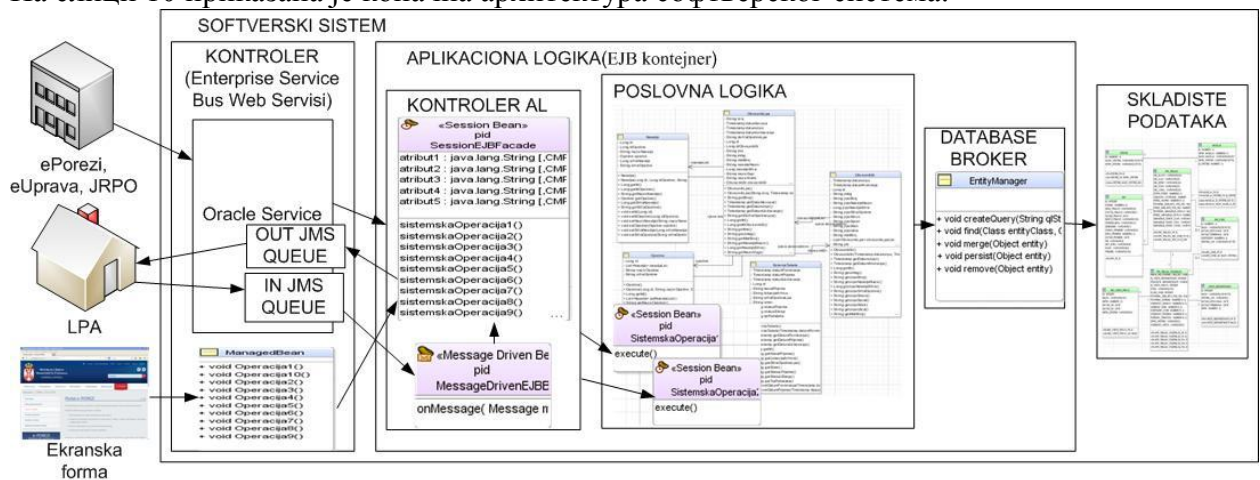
SOFTVERSKI SISTEM

KONTROLER (Enterprise Service Bus Web Servisi)

Oracle Service

OUT JMS QUEUE

IN JMS QUEUE

ePorezi, eUprava, JRPO

LPA

Ekranska forma

ManagedBean
+ void Operacija1()
+ void Operacija10()
+ void Operacija2()
+ void Operacija3()
+ void Operacija4()
+ void Operacija5()
+ void Operacija6()
+ void Operacija7()
+ void Operacija8()
+ void Operacija9()

APLIKACIONA LOGIKA(EJB kontejner)

KONTROLER AL

«Session Bean»
pid
SessionEJBFacade

atribut1 : java.lang.String [,CMF
atribut2 : java.lang.String [,CMF
atribut3 : java.lang.String [,CMF
atribut4 : java.lang.String [,CMF
atribut5 : java.lang.String [,CMF

sistemskaOperacija1()
sistemskaOperacija2()
sistemskaOperacija3()
sistemskaOperacija4()
sistemskaOperacija5()
sistemskaOperacija6()
sistemskaOperacija7()
sistemskaOperacija8()
sistemskaOperacija9()
...

«Message Driven Be
pid
MessageDrivenEJBE

onMessage( Message m

POSLOVNA LOGIKA

«Session Bean»
pid
SistemskaOperacija

execute()

«Session Bean»
pid
SistemskaOperacija

execute()

DATABASE BROKER

EntityManager

+ void createQuery(String qlSt
+ void find(Class entityClass, (
+ void merge(Object entity)
+ void persist(Object entity)
+ void remove(Object entity)

SKLADISTE PODATAKA